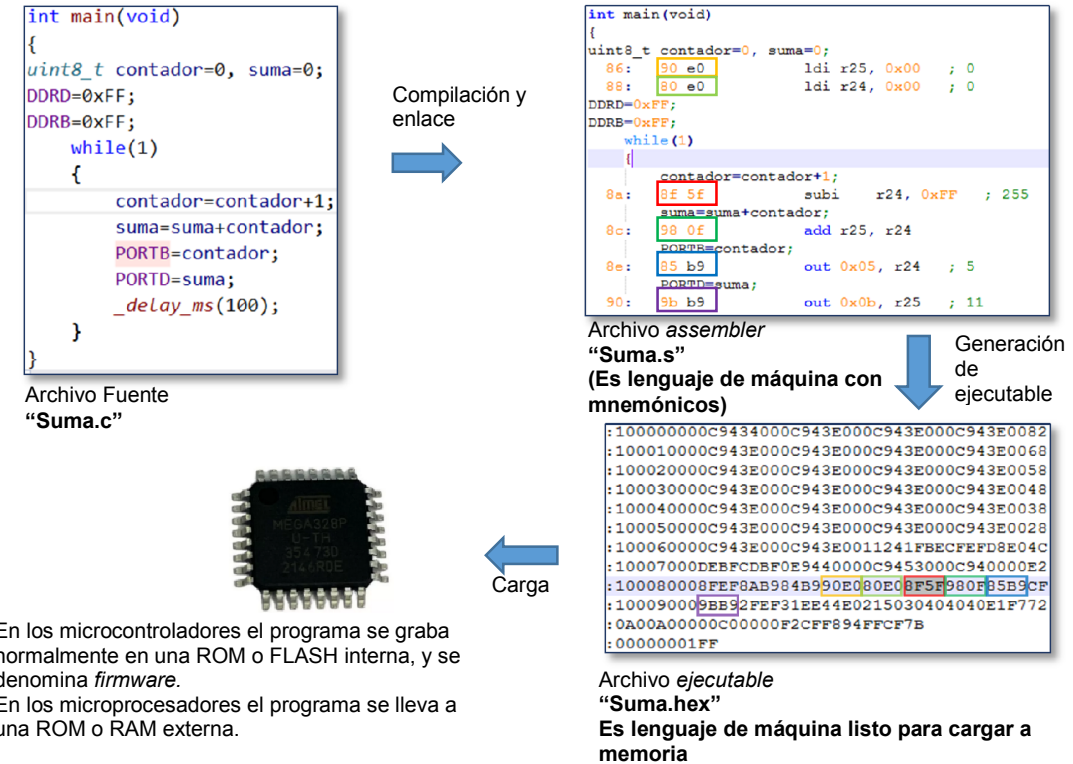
int main(void)
{
uint8_t contador=0, suma=0;
DDRD=0xFF;
DDRB=0xFF;
while(1)
{
contador=contador+1;
suma=suma+contador;
PORTB=contador;
PORTD=suma;
_delay_ms(100);
}
}

Archivo Fuente
**“Suma.c”**

Compilación y enlace

int main(void)
{
uint8_t contador=0, suma=0;
86: 90 e0 ldi r25, 0x00 ; 0
88: 80 e0 ldi r24, 0x00 ; 0
DDRD=0xFF;
DDRB=0xFF;
while(1)
{
contador=contador+1;
8a: 8f 5f subi r24, 0xFF ; 255
suma=suma+contador;
8c: 98 0f add r25, r24
PORTB=contador;
8e: 85 b9 out 0x05, r24 ; 5
PORTD=suma;
90: 9b b9 out 0x0b, r25 ; 11

Archivo *assembler*
**“Suma.s”**
**(Es lenguaje de máquina con mnemónicos)**

Generación de ejecutable

:100000000C9434000C943E000C943E000C943E0082
:100010000C943E000C943E000C943E000C943E0068
:100020000C943E000C943E000C943E000C943E0058
:100030000C943E000C943E000C943E000C943E0048
:100040000C943E000C943E000C943E000C943E0038
:100050000C943E000C943E000C943E000C943E0028
:100060000C943E000C943E0011241FBECFEFD8E04C
:10007000DEBFCDBF0E9440000C9453000C940000E2
:100080008FEF8AB984B990E080E08F5F980F85B9CF
:100090009BB92FEF31EE44E0215030404040E1F772
:0A00A000000C00000F2CFF894FFCF7B
:00000001FF

Archivo *ejecutable*
**“Suma.hex”**
**Es lenguaje de máquina listo para cargar a memoria**

Carga

Atmel
MEGA328P
U-TH
354730
2146R0E

En los microcontroladores el programa se graba normalmente en una ROM o FLASH interna, y se denomina *firmware*.
En los microprocesadores el programa se lleva a una ROM o RAM externa.